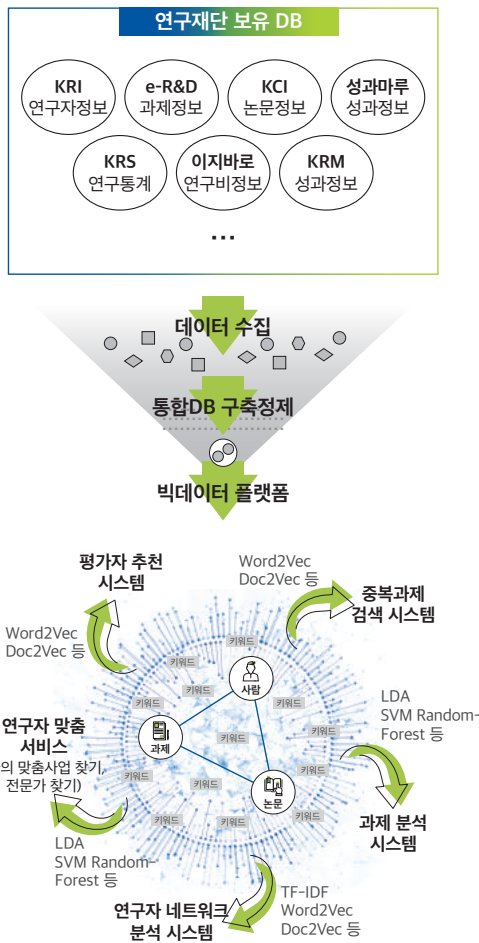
연구재단 보유 DB

KRI
연구자정보

e-R&D
과제정보

KCI
논문정보

성과마루
성과정보

KRS
연구통계

이지바로
연구비정보

KRM
성과정보

...

데이터 수집

통합DB 구축정제

빅데이터 플랫폼

평가자 추천
시스템

Word2Vec
Doc2Vec 등

Word2Vec
Doc2Vec 등

중복과제
검색 시스템

LDA
SVM Random-Forest 등

연구자 맞춤
서비스
(연구자 맞춤사업 찾기,
전문가 찾기)

LDA
SVM Random-Forest 등

과제 분석
시스템

TF-IDF
Word2Vec
Doc2Vec 등

연구자 네트워크
분석 시스템

사람

과제

논문

키워드
키워드
키워드
키워드
키워드
키워드
키워드
키워드
키워드
키워드
키워드
키워드
키워드
키워드
키워드
키워드
키워드